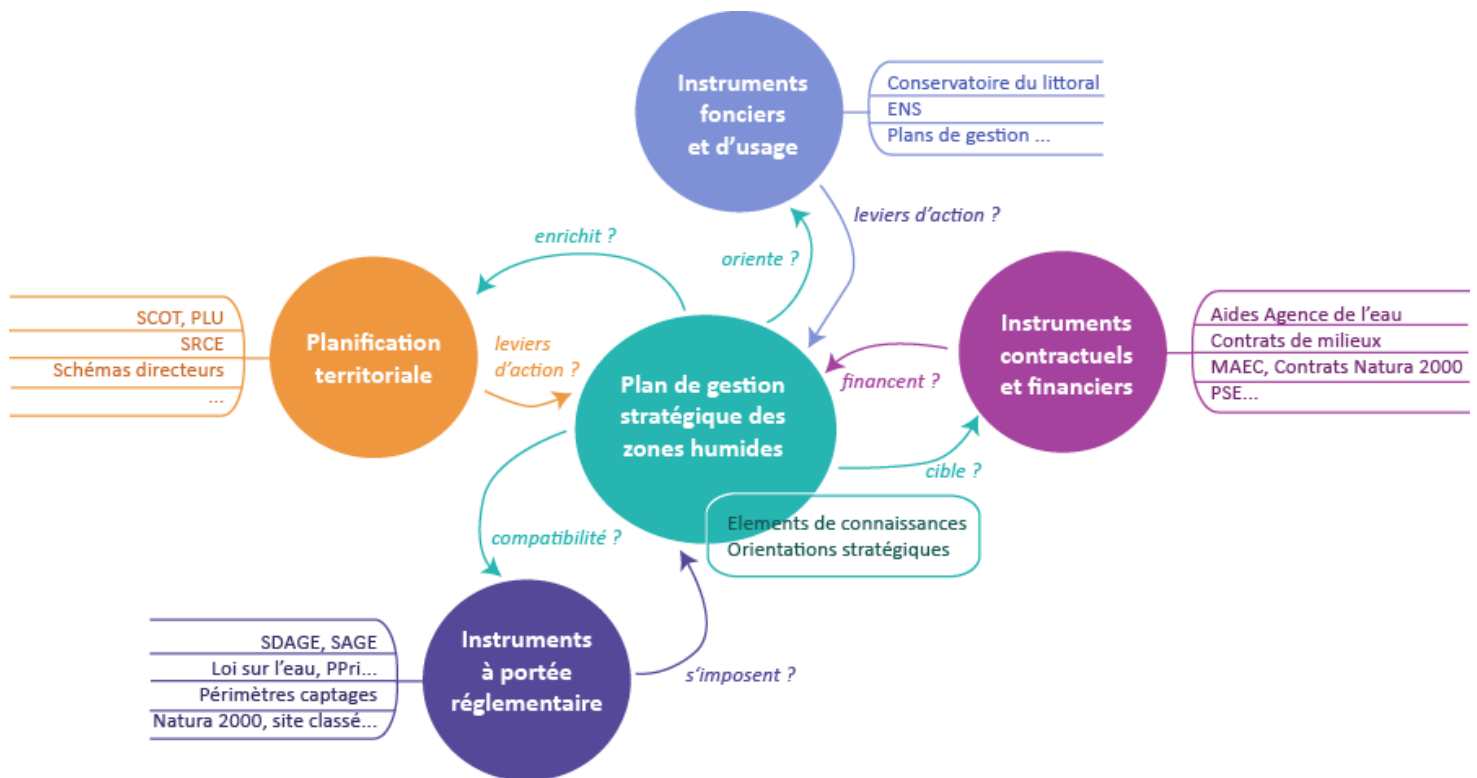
Instruments fonciers et d'usage

Conservatoire du littoral
ENS
Plans de gestion ...

leviers d'action ?

enrichit ?

oriente ?

SCOT, PLU
SRCE
Schémas directeurs
...

Planification territoriale

leviers d'action ?

Plan de gestion stratégique des zones humides

Instruments contractuels et financiers

Aides Agence de l'eau
Contrats de milieux
MAEC, Contrats Natura 2000
PSE...

financent ?

cible ?

Elements de connaissances
Orientations stratégiques

compatibilité ?

SDAGE, SAGE
Loi sur l'eau, PPri...
Périmètres captages
Natura 2000, site classé...

Instruments à portée réglementaire

s'imposent ?